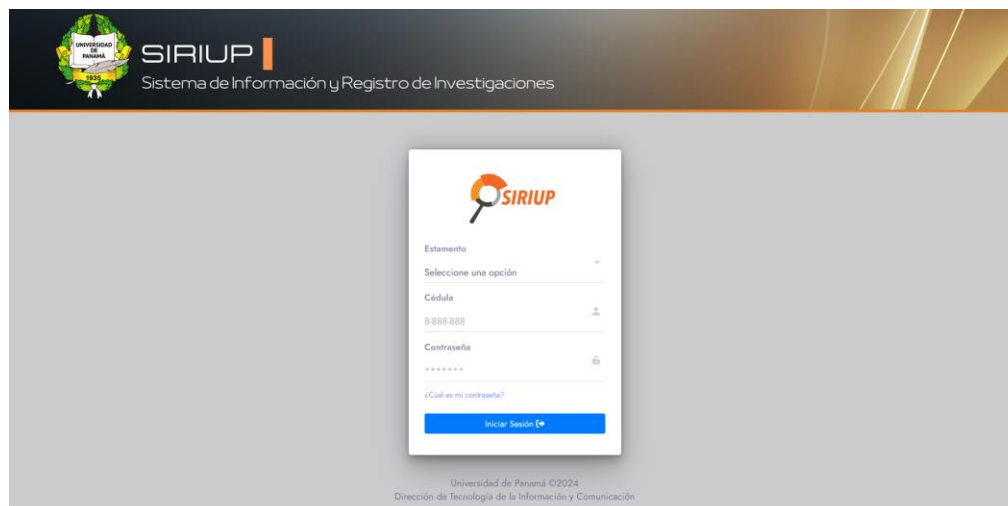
UNIVERSIDAD DE PANAMÁ
1935

SIRIUP
Sistema de Información y Registro de Investigaciones

SIRIUP

Estamento
Seleccione una opción

Cédula
8-888-888

Contraseña
*******

¿Cuál es mi contraseña?

Iniciar Sesión

Universidad de Panamá ©2024
Dirección de Tecnología de la Información y Comunicación